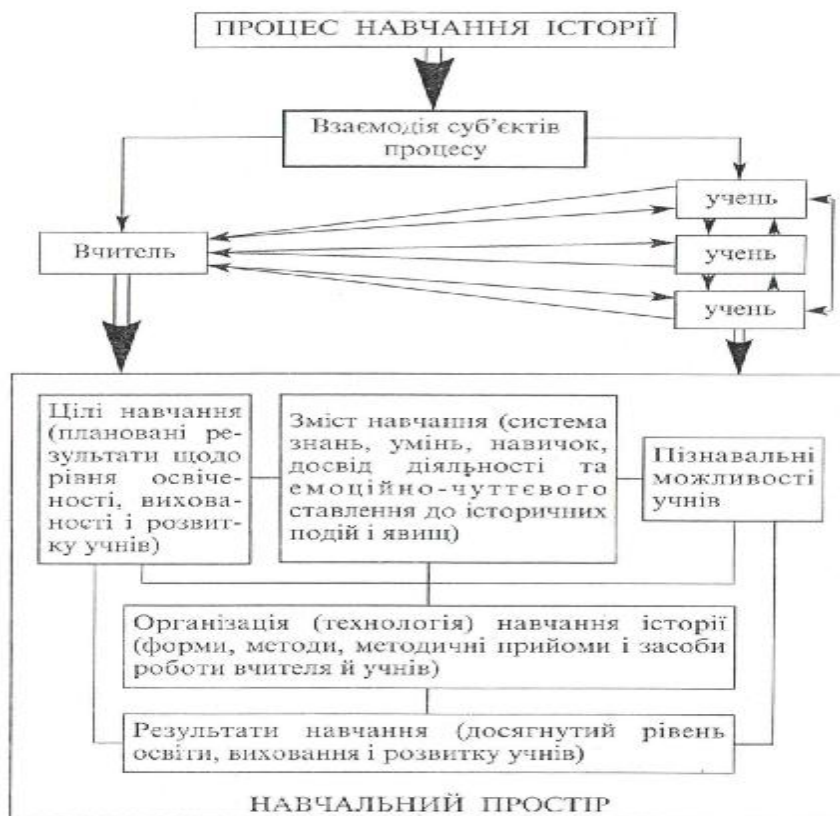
ПРОЦЕС НАВЧАННЯ ІСТОРІЇ

Взаємодія суб'єктів процесу

учень

Вчитель

учень

учень

Цілі навчання (плановані результати щодо рівня освіченості, вихованості і розвитку учнів)

Зміст навчання (система знань, умінь, навичок, досвід діяльності та емоційно-чуттєвого ставлення до історичних подій і явищ)

Пізнавальні можливості учнів

Організація (технологія) навчання історії (форми, методи, методичні прийоми і засоби роботи вчителя й учнів)

Результати навчання (досягнутий рівень освіти, виховання і розвитку учнів)

НАВЧАЛЬНИЙ ПРОСТІР